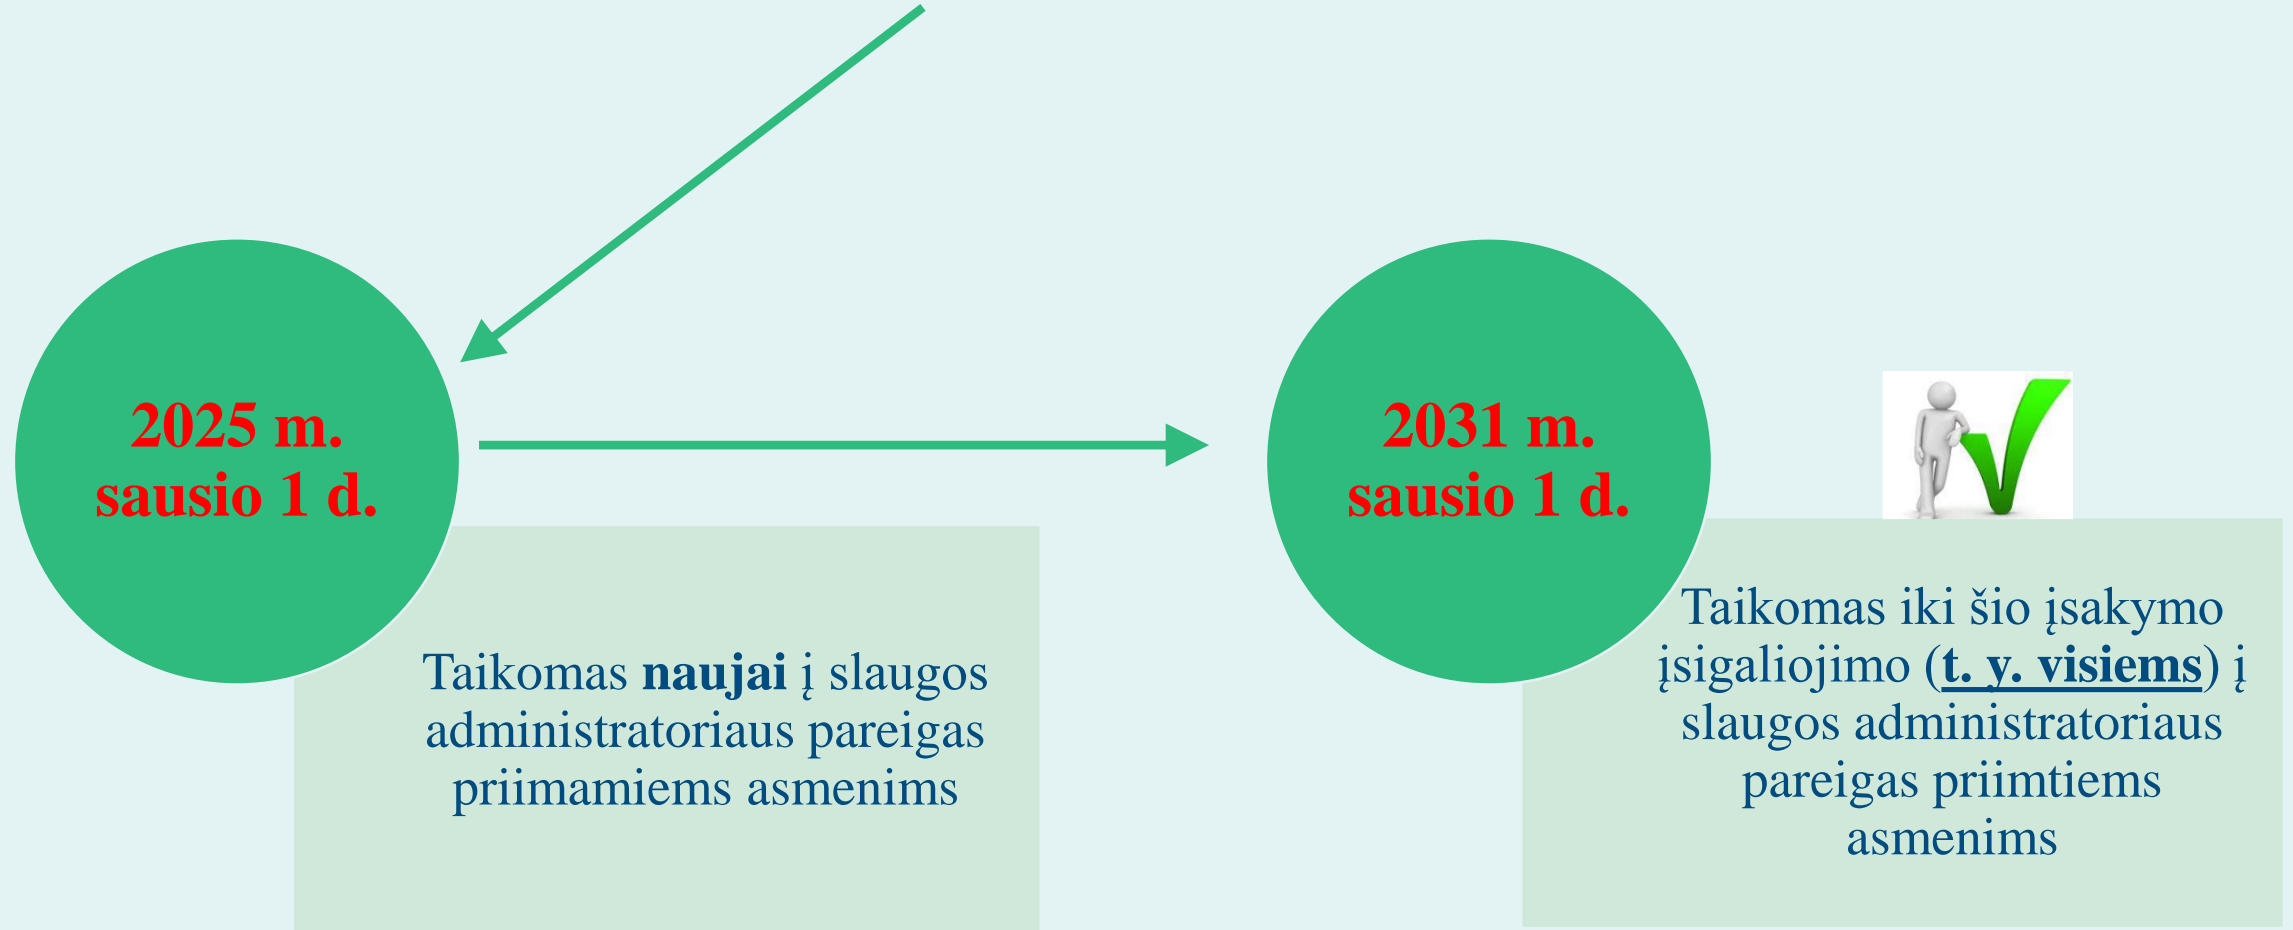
2025 m. sausio 1 d.

Taikomas naujai į slaugos administratoriaus pareigas priimamiems asmenims

2031 m. sausio 1 d.

Taikomas iki šio įsakymo įsigaliojimo (t. y. visiems) į slaugos administratoriaus pareigas priimtiems asmenims